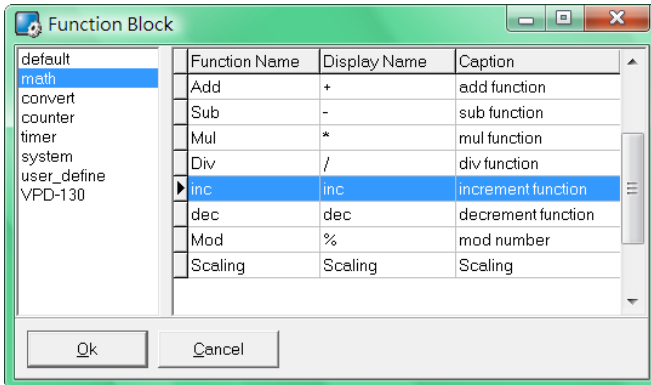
Function Block

default
math
convert
counter
timer
system
user_define
VPD-130

| Function Name | Display Name | Caption |
|---|---|---|
| Add | + | add function |
| Sub | - | sub function |
| Mul | * | mul function |
| Div | / | div function |
| inc | inc | increment function |
| dec | dec | decrement function |
| Mod | % | mod number |
| Scaling | Scaling | Scaling |

Ok
Cancel